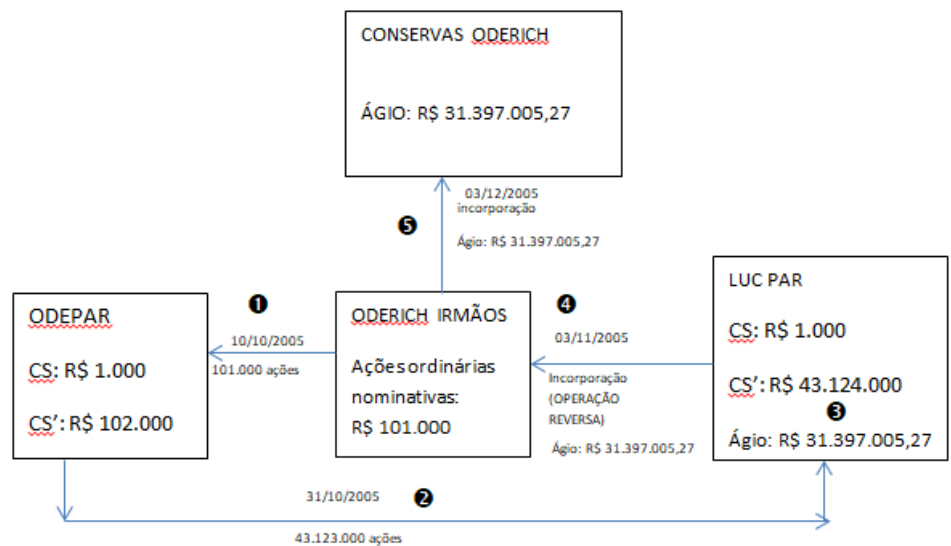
CONSERVAS ODERICH

ÁGIO: R$ 31.397.005,27

03/12/2005
incorporação

❺

Ágio: R$ 31.397.005,27

ODEPAR

CS: R$ 1.000

CS': R$ 102.000

❶

10/10/2005

101.000 ações

ODERICH IRMÃOS

Ações ordinárias nominativas:
R$ 101.000

❹

03/11/2005

Incorporação
(OPERAÇÃO REVERSA)

Ágio: R$ 31.397.005,27

LUC PAR

CS: R$ 1.000

CS': R$ 43.124.000

❸

Ágio: R$ 31.397.005,27

31/10/2005

❷

43.123.000 ações